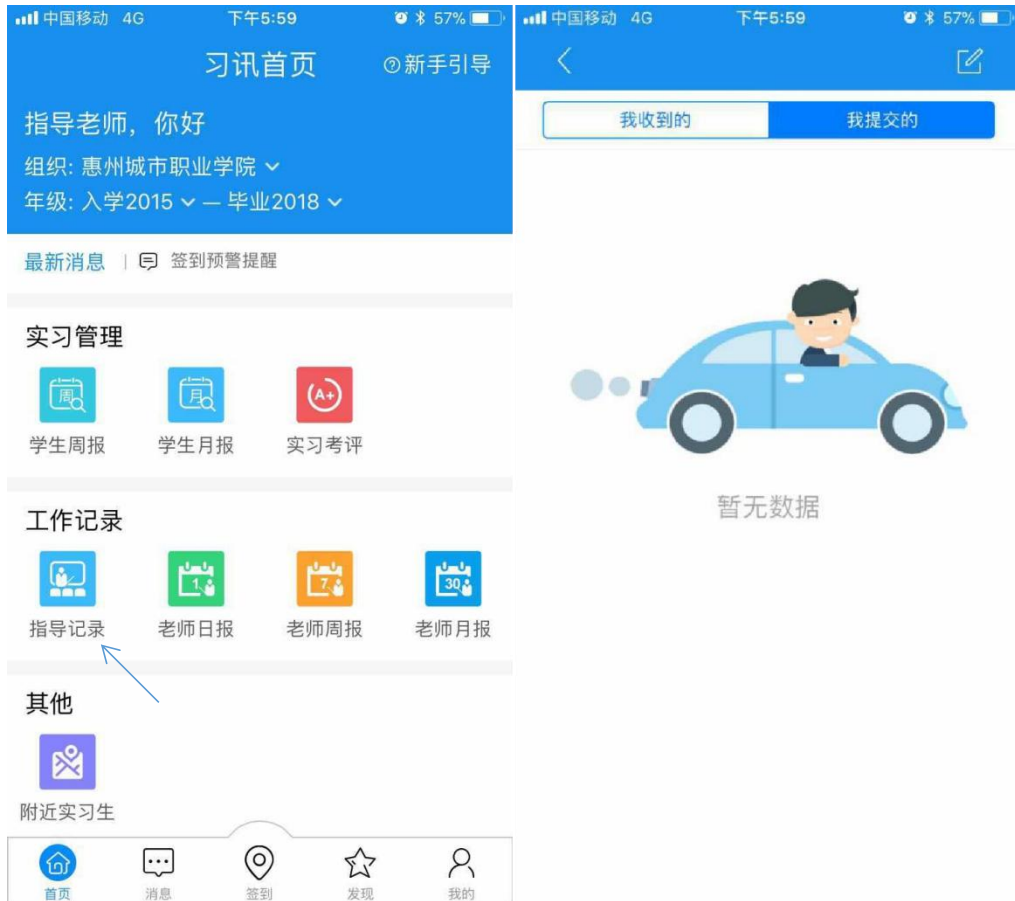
中国移动 4G 下午5:59 57%

习讯首页 新手引导

指导老师，你好

组织: 惠州城市职业学院

年级: 入学2015 — 毕业2018

最新消息 | 签到预警提醒

实习管理

周

学生周报

月

学生月报

A+

实习考评

工作记录

指导记录

1

老师日报

7

老师周报

30

老师月报

其他

附近实习生

首页 消息 签到 发现 我的

中国移动 4G 下午5:59 57%

我收到的 我提交的

暂无数据